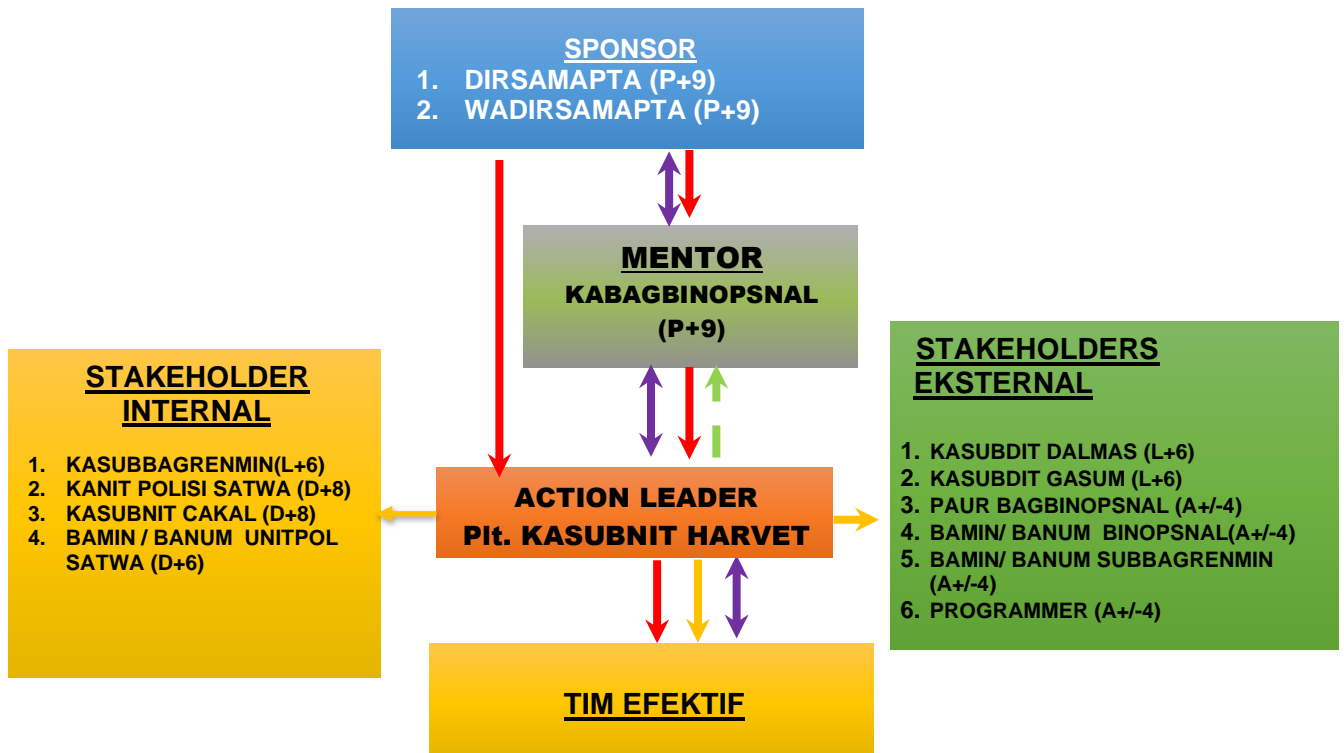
SPONSOR
1. DIRSAMAPTA (P+9)
2. WADIRSAMAPTA (P+9)

MENTOR
KABAGBINOPSNAL
(P+9)

STAKEHOLDER INTERNAL
1. KASUBBAGRENMIN(L+6)
2. KANIT POLISI SATWA (D+8)
3. KASUBNIT CAKAL (D+8)
4. BAMIN / BANUM UNITPOL SATWA (D+6)

ACTION LEADER
Plt. KASUBNIT HARVET

STAKEHOLDERS EKSTERNAL
1. KASUBDIT DALMAS (L+6)
2. KASUBDIT GASUM (L+6)
3. PAUR BAGBINOPSNAL (A+/-4)
4. BAMIN/ BANUM BINOPSNAL(A+/-4)
5. BAMIN/ BANUM SUBBAGRENMIN (A+/-4)
6. PROGRAMMER (A+/-4)

TIM EFEKTIF